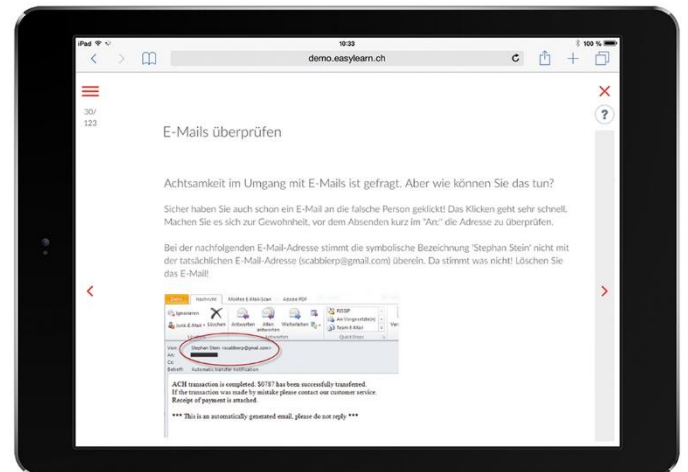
iPad 10:33 100 %

demo.easylearn.ch

30/
122

E-Mails überprüfen

Achtsamkeit im Umgang mit E-Mails ist gefragt. Aber wie können Sie das tun?

Sicher haben Sie auch schon ein E-Mail an die falsche Person geklickt! Das Klicken geht sehr schnell. Machen Sie es sich zur Gewohnheit, vor dem Absenden kurz im "An:" die Adresse zu überprüfen.

Bei der nachfolgenden E-Mail-Adresse stimmt die symbolische Bezeichnung 'Stephan Stein' nicht mit der tatsächlichen E-Mail-Adresse (scabbierp@gmail.com) überein. Da stimmt was nicht! Löschen Sie das E-Mail!

Datei Nachricht McAfee E-Mail-Scan Adobe PDF

Ignorieren Junk-E-Mail Löschen Antworten Allen antworten Weiterleiten RSSP An Vorgesetzte(n) Team-E-Mail Quicksteps

Von: Stephan Stein <scabbierp@gmail.com>
An:
Cc:
Betreff: Automatic transfer notification

ACH transaction is completed. $0787 has been successfully transferred.
If the transaction was made by mistake please contact our customer service.
Receipt of payment is attached.

*** This is an automatically generated email, please do not reply ***